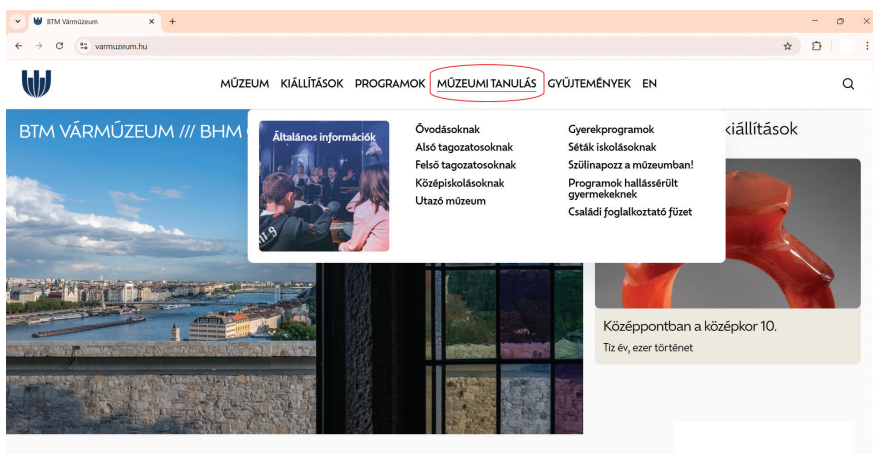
BTM Vármúzeum ×
+
varmuzeum.hu

MÚZEUM KIÁLLÍTÁSOK PROGRAMOK MÚZEUMI TANULÁS GYŰJTEMÉNYEK EN

BTM VÁRMÚZEUM /// BHM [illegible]

Általános információk

Óvodásoknak
Alsó tagozatosoknak
Felső tagozatosoknak
Középiskolásoknak
Utazó múzeum

Gyerekprogramok
Séták iskolásoknak
Szülinapozz a múzeumban!
Programok hallássérült gyermekeknek
Családi foglalkoztató füzet

kiállítások

Középpontban a középkor 10.
Tíz év, ezer történet